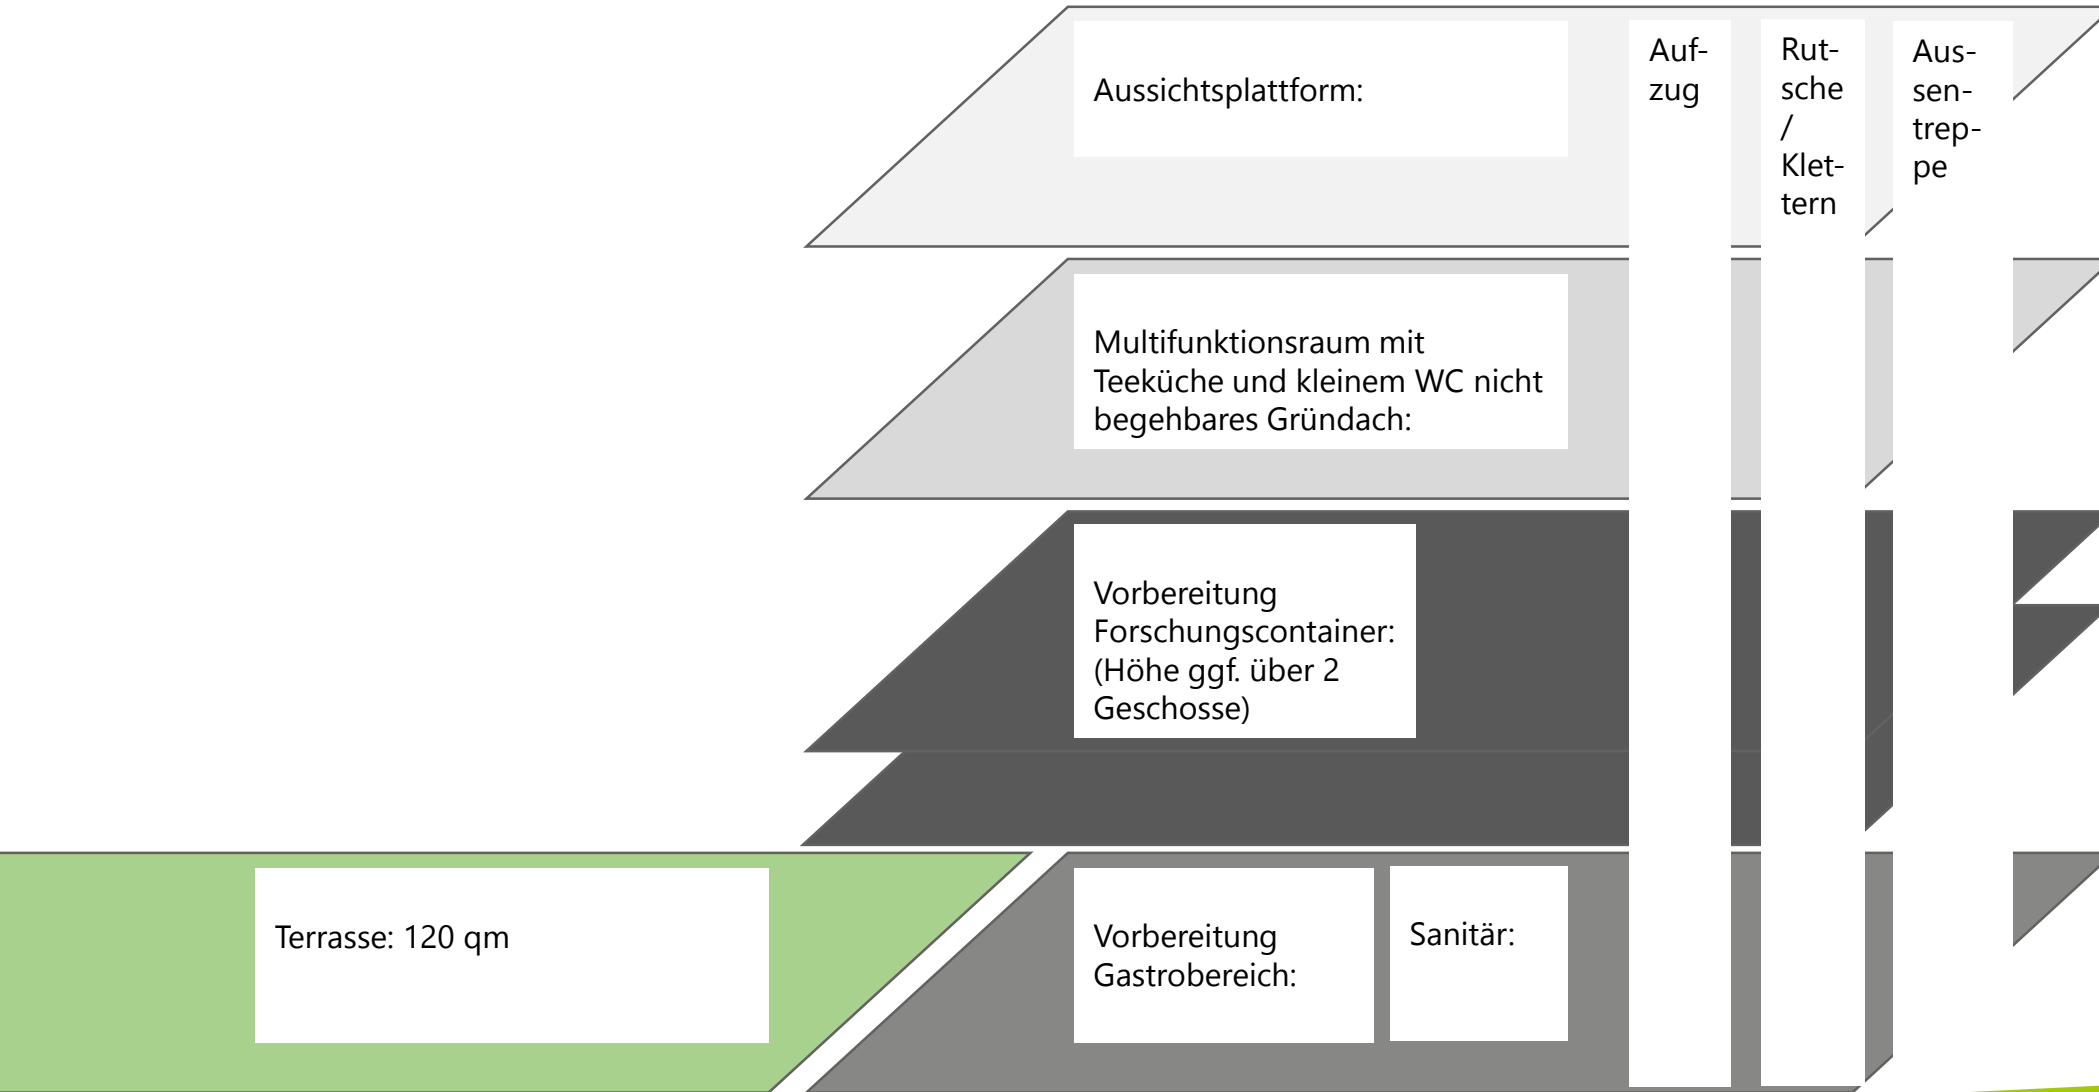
Aussichtsplattform:

Aufzug

Rutsche / Klettern

Aussentreppe

Multifunktionsraum mit Teeküche und kleinem WC nicht begehbares Gründach:

Vorbereitung Forschungscontainer: (Höhe ggf. über 2 Geschosse)

Terrasse: 120 qm

Vorbereitung Gastrobereich:

Sanitär: